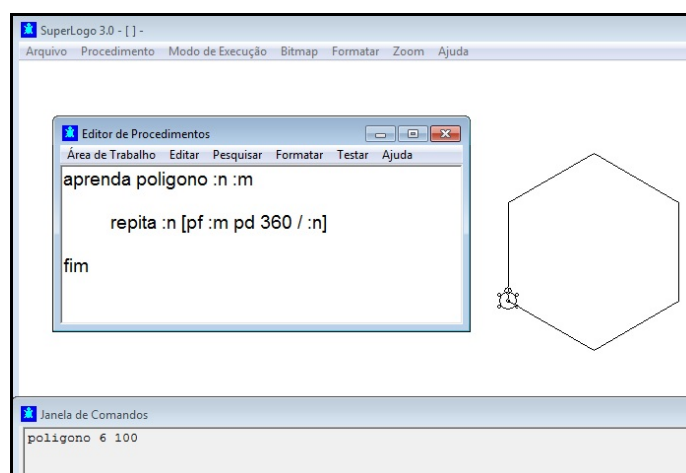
SuperLogo 3.0 - [ ] -
Arquivo Procedimento Modo de Execução Bitmap Formatar Zoom Ajuda

Editor de Procedimentos
Área de Trabalho Editar Pesquisar Formatar Testar Ajuda

aprenda poligono :n :m

repita :n [pf :m pd 360 / :n]

fim

Janela de Comandos
poligono 6 100